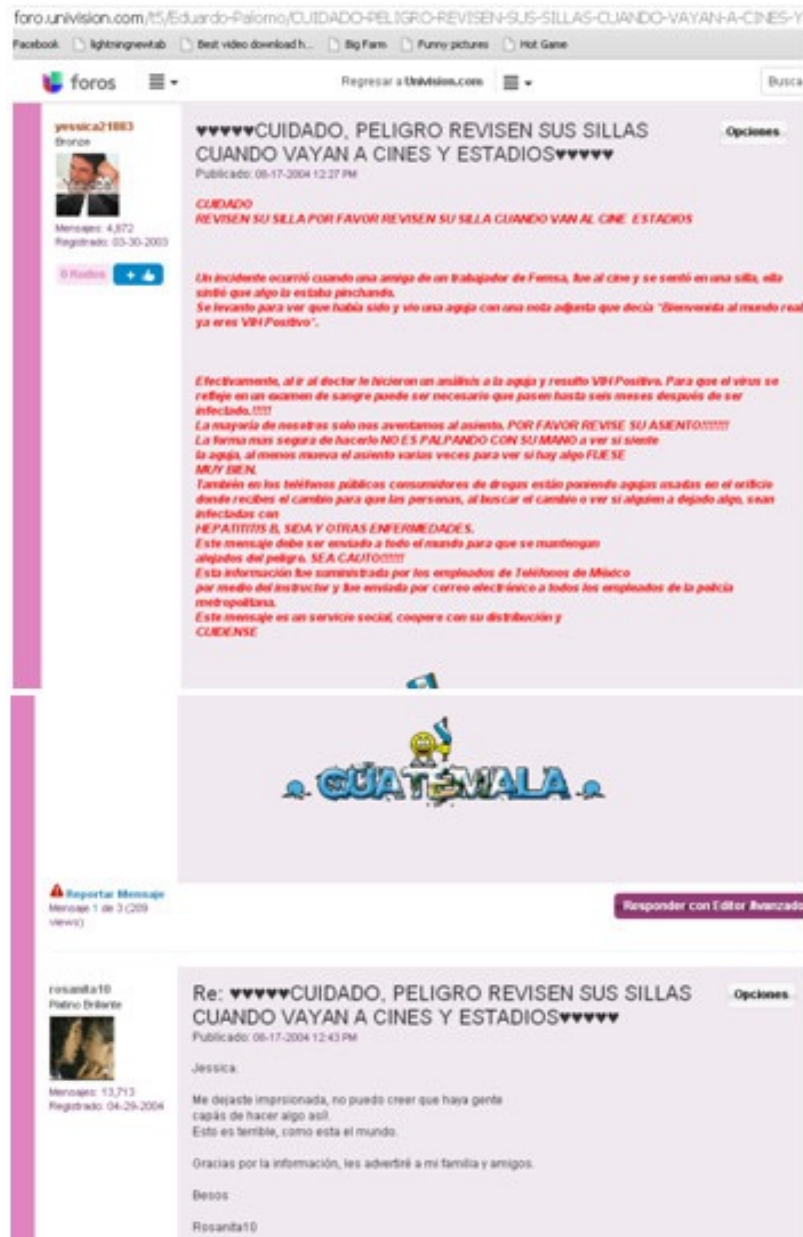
foro.univision.com/t5/Eduardo-Palomo/CUIDADO-PELIGRO-REVISEN-SUS-SILLAS-CUANDO-VAYAN-A-CINES-Y

Facebook | lightningnewtab | Best video download h... | Big Farm | Funny pictures | Hot Game

foros | Regresar a Univision.com | Busca

yessica21003
Bronze
Mensajes: 4,872
Registrado: 03-30-2003
0 Kudos +

♥♥♥♥♥CUIDADO, PELIGRO REVISEN SUS SILLAS CUANDO VAYAN A CINES Y ESTADIOS♥♥♥♥♥
Opciones
Publicado: 08-17-2004 12:27 PM

CUIDADO
REVISEN SU SILLA POR FAVOR REVISEN SU SILLA CUANDO VAN AL CINE ESTADIOS

Un incidente ocurrió cuando una amiga de un trabajador de Femsa, fue al cine y se sentó en una silla, ella sintió que algo la estaba pinchando.
Se levanto para ver que había sido y vio una aguja con una nota adjunta que decía "Bienvenida al mundo real ya eres VIH Positivo".

Efectivamente, al ir al doctor le hicieron un análisis a la aguja y resulto VIH Positivo. Para que el virus se refleje en un examen de sangre puede ser necesario que pasen hasta seis meses después de ser infectado.!!!!!
La mayoría de nosotros solo nos aventamos al asiento. POR FAVOR REVISE SU ASIENTO!!!!!!!
La forma mas segura de hacerlo NO ES PALPANDO CON SU MANO a ver si siente la aguja, al menos mueva el asiento varias veces para ver si hay algo FUESE MUY BIEN.
También en los teléfonos públicos consumidores de drogas están poniendo agujas usadas en el orificio donde recibes el cambio para que las personas, al buscar el cambio o ver si alguien a dejado algo, sean infectadas con
HEPATITITIS B, SIDA Y OTRAS ENFERMEDADES.
Este mensaje debe ser enviado a todo el mundo para que se mantengan alejados del peligro. SEA CAUTO!!!!!!
Esta información fue suministrada por los empleados de Teléfonos de México por medio del instructor y fue enviada por correo electrónico a todos los empleados de la policía metropolitana.
Este mensaje es un servicio social, coopere con su distribución y CUIDENSE

GUATEMALA

Reportar Mensaje
Mensaje 1 de 3 (209 Views)

Responder con Editor Avanzado

rosanita10
Platino Brillante
Mensajes: 13,713
Registrado: 04-29-2004

Re: ♥♥♥♥♥CUIDADO, PELIGRO REVISEN SUS SILLAS CUANDO VAYAN A CINES Y ESTADIOS♥♥♥♥♥
Opciones
Publicado: 08-17-2004 12:43 PM

Jessica.

Me dejaste impresionada, no puedo creer que haya gente capás de hacer algo asíl.
Esto es terrible, como esta el mundo.

Gracias por la información, les advertiré a mi familia y amigos.

Besos

Rosanita10